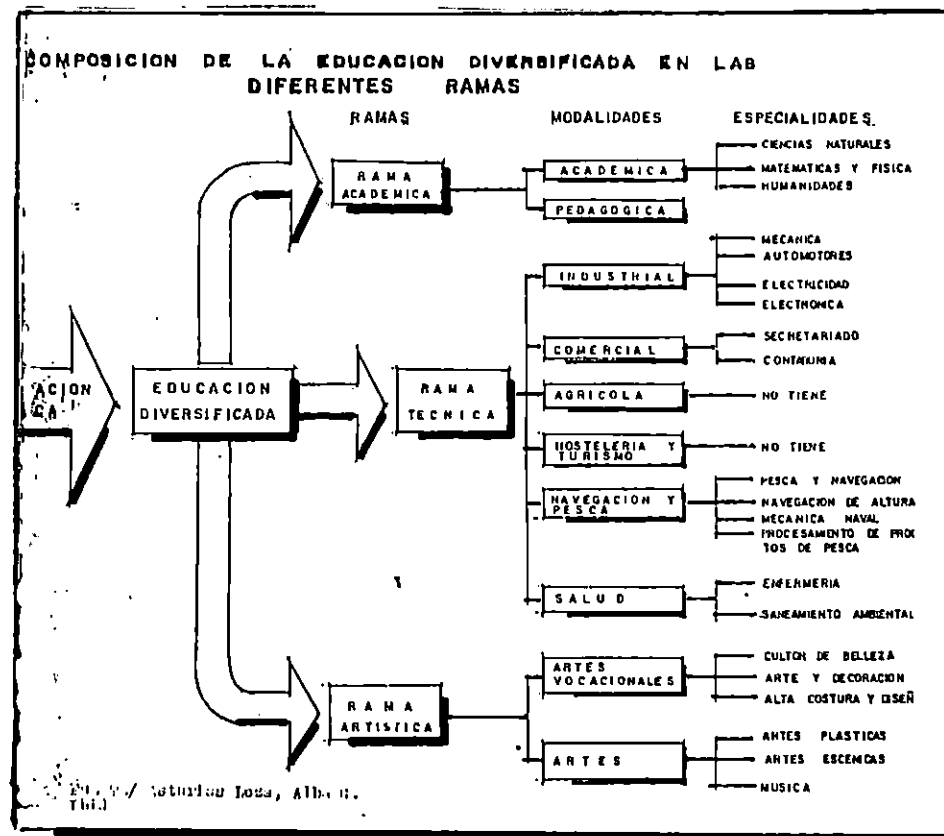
COMPOSICION DE LA EDUCACION DIVERSIFICADA EN LAS DIFERENTES RAMAS

RAMAS

MODALIDADES

ESPECIALIDADES

ACION CA

EDUCACION DIVERSIFICADA

RAMA ACADEMICA

ACADEMICA

CIENCIAS NATURALES

MATEMATICAS Y FISICA

HUMANIDADES

PEDAGOGICA

RAMA TECNICA

INDUSTRIAL

MECANICA

AUTOMOTORES

ELECTRICIDAD

ELECTRONICA

COMERCIAL

SECRETARIADO

CONTADURIA

AGRICOLA

NO TIENE

HOSTELERIA Y TURISMO

NO TIENE

NAVEGACION Y PESCA

PESCA Y NAVEGACION

NAVEGACION DE ALTURA

MECANICA NAVAL

PROCESAMIENTO DE PRODUCTOS DE PESCA

SALUD

ENFERMERIA

SANEAMIENTO AMBIENTAL

RAMA ARTISTICA

ARTES VOCACIONALES

CULTOS DE BELLEZA

ARTE Y DECORACION

ALTA COSTURA Y DISEÑ

ARTES

ARTES PLASTICAS

ARTES ESCENICAS

MUSICA

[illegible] Saturino Losa, Alb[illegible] Ibid